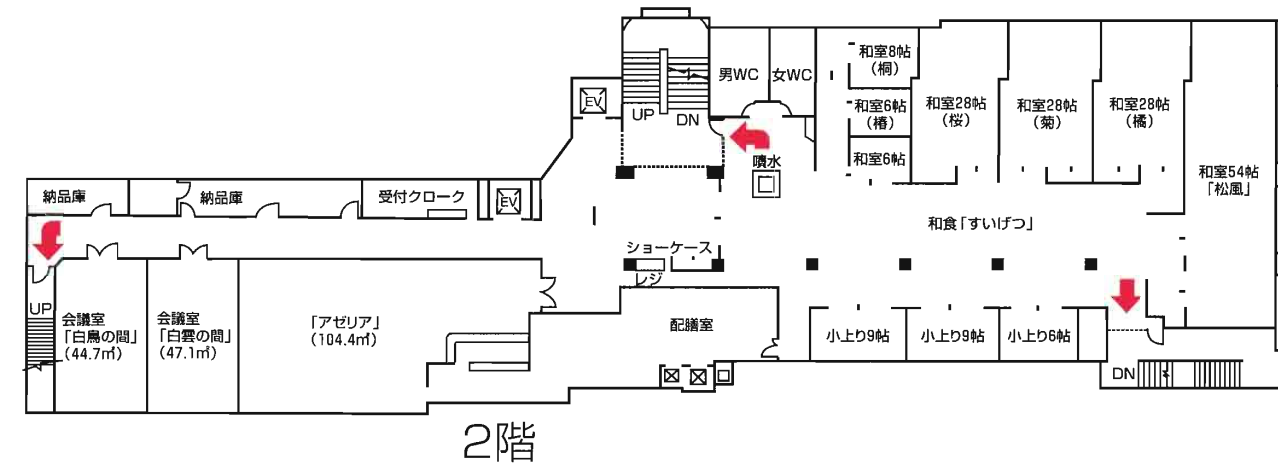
男WC
女WC
和室8帖
(桐)
和室6帖
(椿)
和室6帖
和室28帖
(桜)
和室28帖
(菊)
和室28帖
(橘)
和室54帖
「松風」
EV
UP
DN
噴水
納品庫
納品庫
受付クローク
EV
和食「すいげつ」
ショーケース
レジ
UP
会議室
「白鳥の間」
(44.7㎡)
会議室
「白雲の間」
(47.1㎡)
「アゼリア」
(104.4㎡)
配膳室
小上り9帖
小上り9帖
小上り6帖
DN
2階